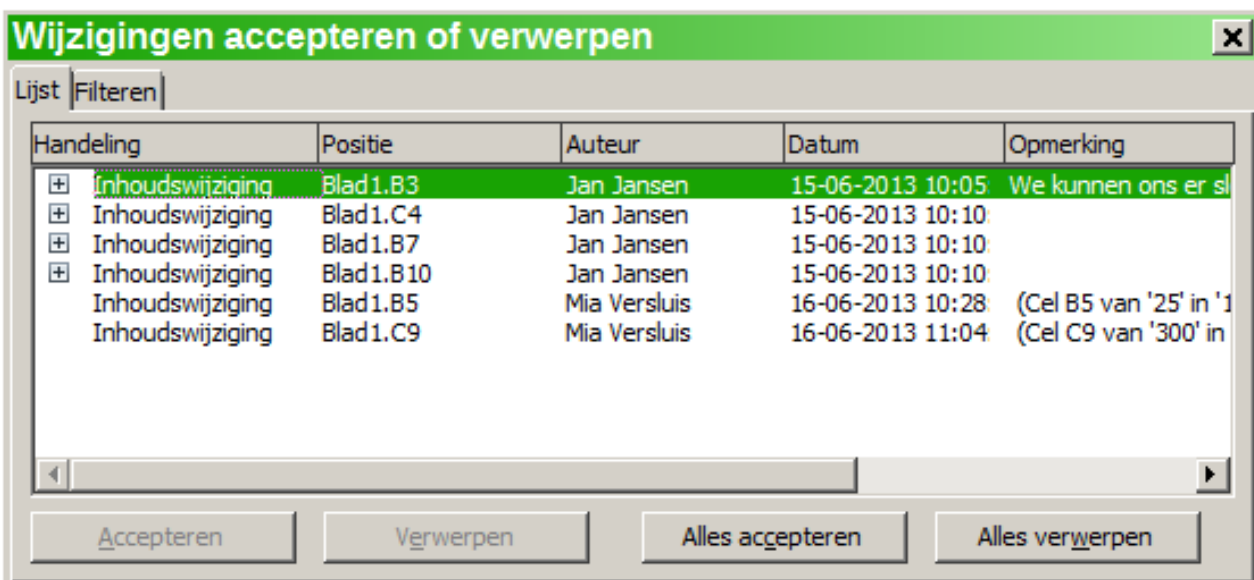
Wijzigingen accepteren of verwerpen

Lijst | Filteren

| Handeling | Positie | Auteur | Datum | Opmerking |
|---|---|---|---|---|
| ⊞ Inhoudswijziging | Blad1.B3 | Jan Jansen | 15-06-2013 10:05 | We kunnen ons er sl |
| ⊞ Inhoudswijziging | Blad1.C4 | Jan Jansen | 15-06-2013 10:10 | |
| ⊞ Inhoudswijziging | Blad1.B7 | Jan Jansen | 15-06-2013 10:10 | |
| ⊞ Inhoudswijziging | Blad1.B10 | Jan Jansen | 15-06-2013 10:10 | |
| Inhoudswijziging | Blad1.B5 | Mia Versluis | 16-06-2013 10:28 | (Cel B5 van '25' in '1 |
| Inhoudswijziging | Blad1.C9 | Mia Versluis | 16-06-2013 11:04 | (Cel C9 van '300' in |

Accepteren | Verwerpen | Alles accepteren | Alles verwerpen